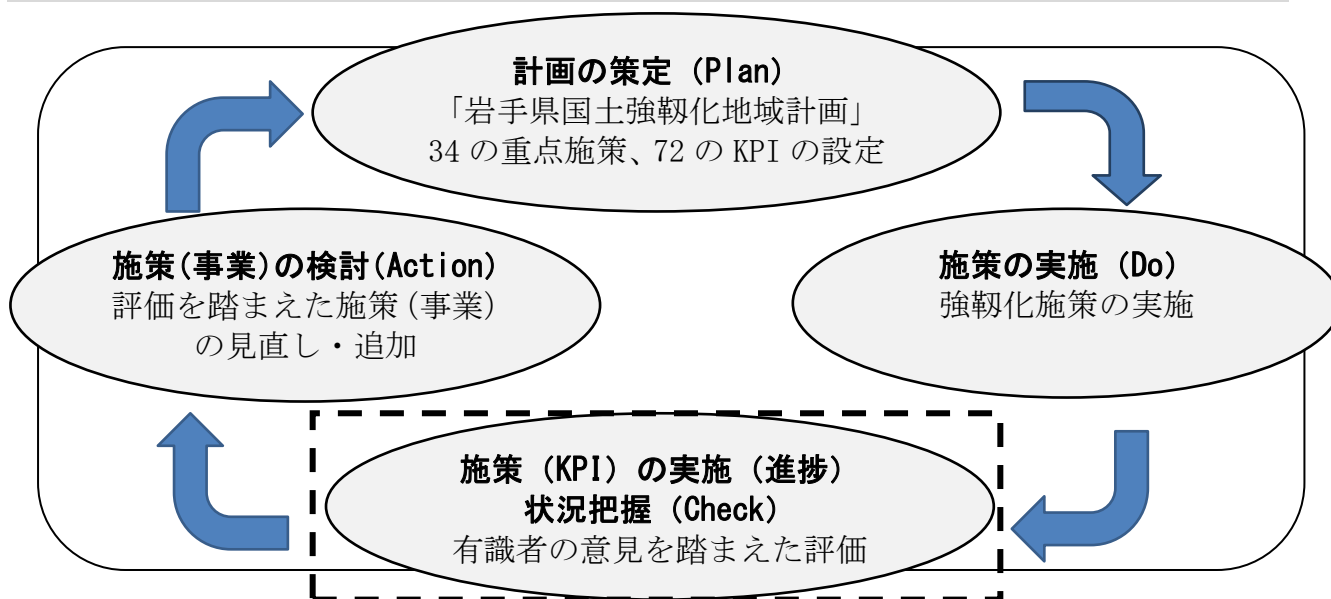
計画の策定（Plan）
「岩手県国土強靭化地域計画」
34 の重点施策、72 の KPI の設定

施策の実施（Do）
強靭化施策の実施

施策（KPI）の実施（進捗）
状況把握（Check）
有識者の意見を踏まえた評価

施策(事業)の検討(Action)
評価を踏まえた施策(事業)
の見直し・追加